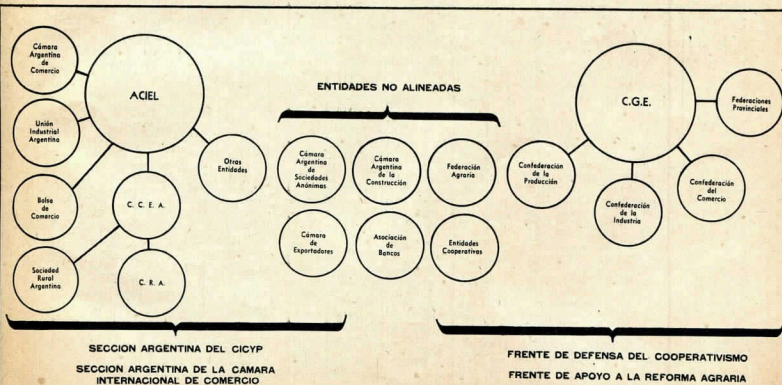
Cámara Argentina de Comercio

ACIEL

Unión Industrial Argentina

Otras Entidades

Bolsa de Comercio

C. C. E. A.

Sociedad Rural Argentina

C. R. A.

ENTIDADES NO ALINEADAS

Cámara Argentina de Sociedades Anónimas

Cámara Argentina de la Construcción

Federación Agraria

Cámara de Exportadores

Asociación de Bancos

Entidades Cooperativas

C.G.E.

Federaciones Provinciales

Confederación de la Producción

Confederación de la Industria

Confederación del Comercio

SECCION ARGENTINA DEL CICYP

SECCION ARGENTINA DE LA CAMARA INTERNACIONAL DE COMERCIO

FRENTE DE DEFENSA DEL COOPERATIVISMO

FRENTE DE APOYO A LA REFORMA AGRARIA